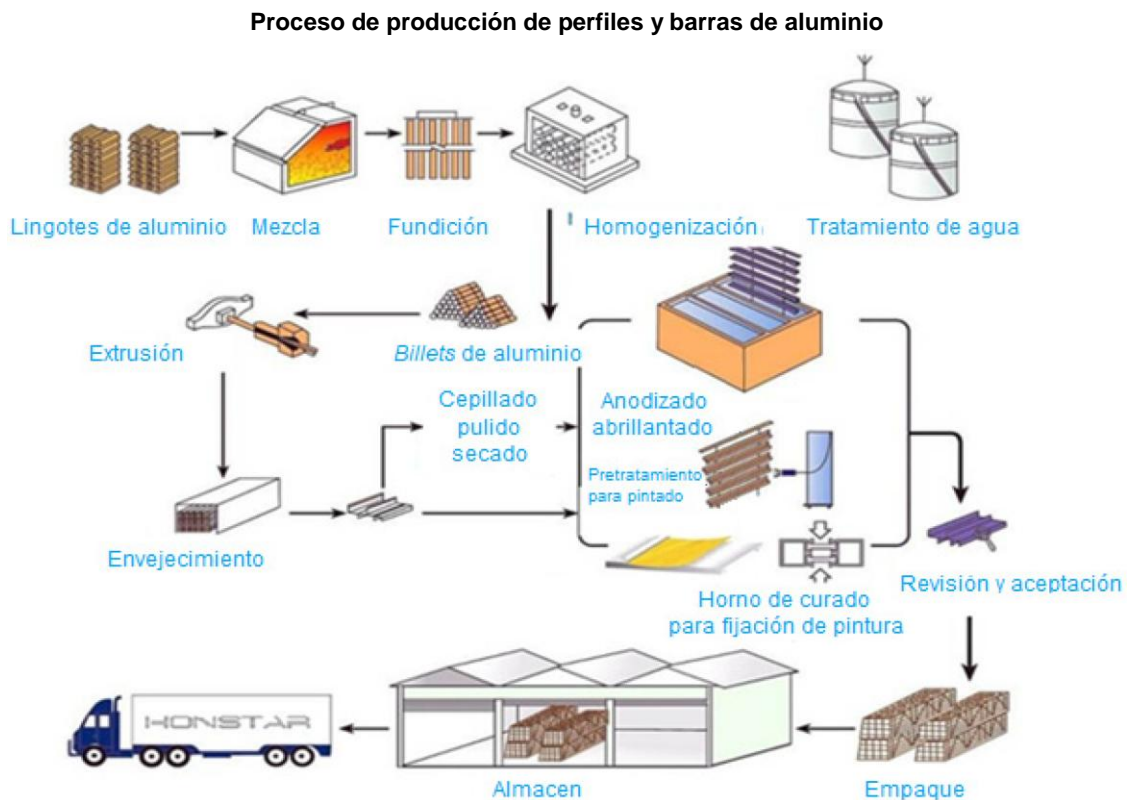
**Proceso de producción de perfiles y barras de aluminio**

Lingotes de aluminio

Mezcla

Fundición

Homogenización

Tratamiento de agua

Extrusión

*Billets* de aluminio

Cepillado pulido secado

Anodizado abrillantado

Pretratamiento para pintado

Envejecimiento

Horno de curado para fijación de pintura

Revisión y aceptación

HONSTAR

Almacen

Empaque